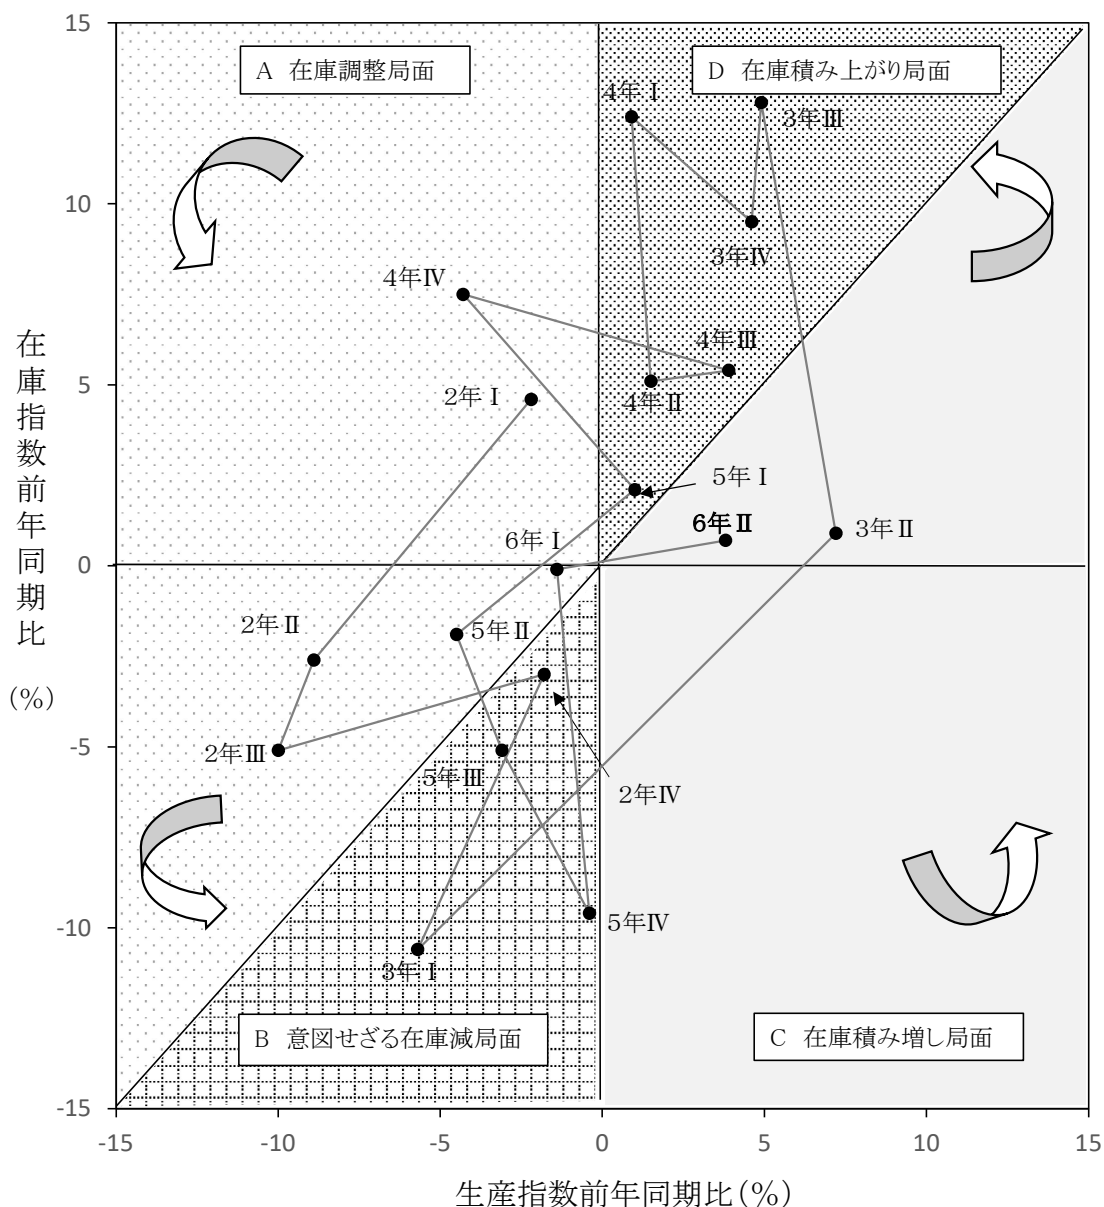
A 在庫調整局面

D 在庫積み上がり局面

B 意図せざる在庫減局面

C 在庫積み増し局面

4年Ⅰ
3年Ⅲ
3年Ⅳ
4年Ⅳ
4年Ⅲ
4年Ⅱ
2年Ⅰ
5年Ⅰ
6年Ⅱ
3年Ⅱ
6年Ⅰ
2年Ⅱ
5年Ⅱ
2年Ⅲ
5年Ⅲ
2年Ⅳ
5年Ⅳ
3年Ⅰ

15
10
5
0
-5
-10
-15

-15
-10
-5
0
5
10
15

在庫指数前年同期比

(%)

生産指数前年同期比(%)